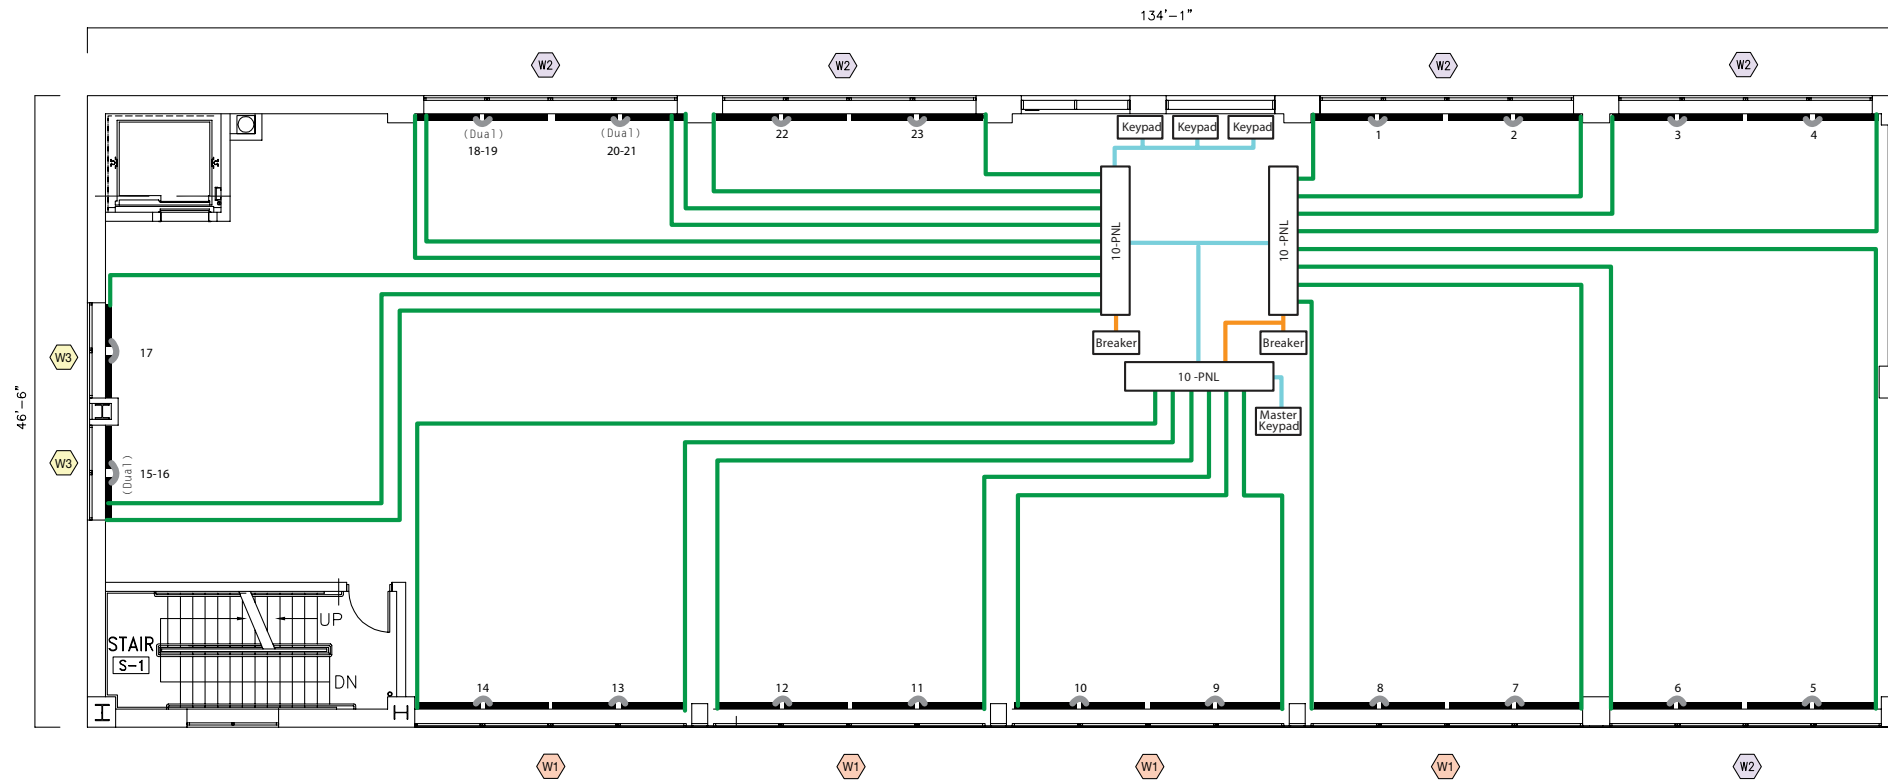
134'–1"

W2
W2
W2
W2

(Dual)
18-19
(Dual)
20-21
22
23
Keypad
Keypad
Keypad
1
2
3
4

10 -PNL
10 -PNL
Breaker
Breaker
10 -PNL
Master Keypad

46'–6"
W3
17
W3
(Dual)
15-16

UP
STAIR
S–1
DN

14
13
12
11
10
9
8
7
6
5

W1
W1
W1
W1
W2